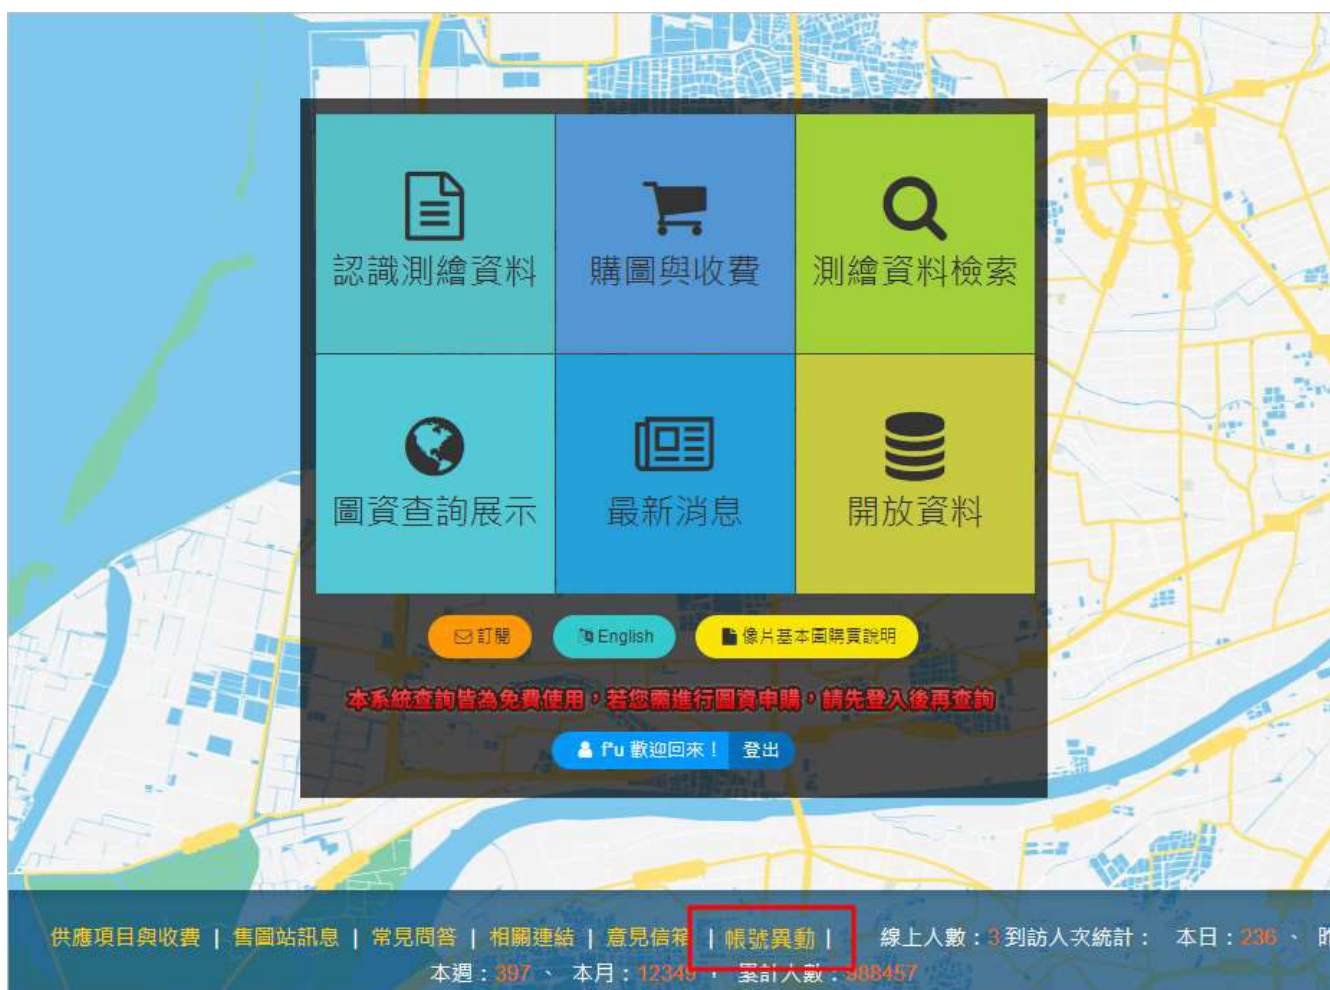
認識測繪資料

購圖與收費

測繪資料檢索

圖資查詢展示

最新消息

開放資料

訂閱

English

像片基本圖購買說明

本系統查詢皆為免費使用，若您需進行圖資申購，請先登入後再查詢

f'u 歡迎回來！ 登出

供應項目與收費 | 售圖站訊息 | 常見問答 | 相關連結 | 意見信箱 | 帳號異動 | 線上人數：3 到訪人次統計： 本日：236 、 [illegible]
本週：397 、 本月：12349 、 累計人數：388457